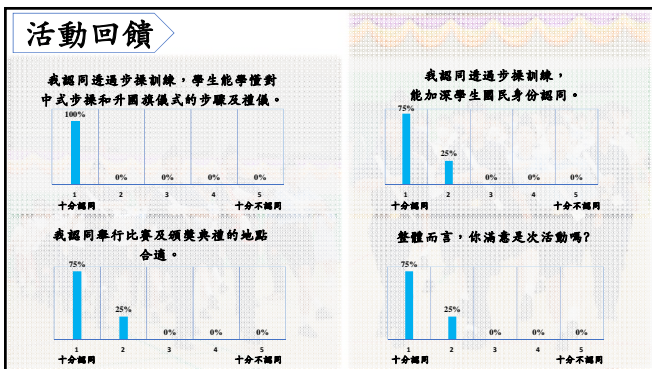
活動回饋

我認同透過步操訓練，學生能學懂對中式步操和升國旗儀式的步驟及禮儀。

100%
0%
0%
0%
0%
1
十分認同
2
3
4
5
十分不認同

我認同透過步操訓練，能加深學生國民身份認同。

75%
25%
0%
0%
0%
1
十分認同
2
3
4
5
十分不認同

我認同舉行比賽及頒獎典禮的地點合適。

75%
25%
0%
0%
0%
1
十分認同
2
3
4
5
十分不認同

整體而言，你滿意是次活動嗎?

75%
25%
0%
0%
0%
1
十分認同
2
3
4
5
十分不認同